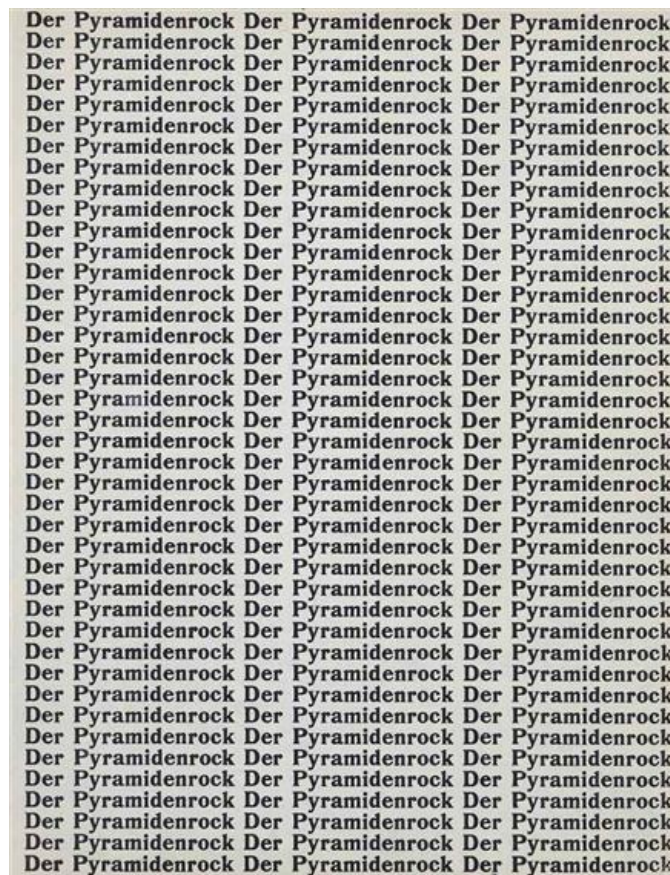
Der Pyramidenrock Der Pyramidenrock Der Pyramidenrock
Der Pyramidenrock Der Pyramidenrock Der Pyramidenrock
Der Pyramidenrock Der Pyramidenrock Der Pyramidenrock
Der Pyramidenrock Der Pyramidenrock Der Pyramidenrock
Der Pyramidenrock Der Pyramidenrock Der Pyramidenrock
Der Pyramidenrock Der Pyramidenrock Der Pyramidenrock
Der Pyramidenrock Der Pyramidenrock Der Pyramidenrock
Der Pyramidenrock Der Pyramidenrock Der Pyramidenrock
Der Pyramidenrock Der Pyramidenrock Der Pyramidenrock
Der Pyramidenrock Der Pyramidenrock Der Pyramidenrock
Der Pyramidenrock Der Pyramidenrock Der Pyramidenrock
Der Pyramidenrock Der Pyramidenrock Der Pyramidenrock
Der Pyramidenrock Der Pyramidenrock Der Pyramidenrock
Der Pyramidenrock Der Pyramidenrock Der Pyramidenrock
Der Pyramidenrock Der Pyramidenrock Der Pyramidenrock
Der Pyramidenrock Der Pyramidenrock Der Pyramidenrock
Der Pyramidenrock Der Pyramidenrock Der Pyramidenrock
Der Pyramidenrock Der Pyramidenrock Der Pyramidenrock
Der Pyramidenrock Der Pyramidenrock Der Pyramidenrock
Der Pyramidenrock Der Pyramidenrock Der Pyramidenrock
Der Pyramidenrock Der Pyramidenrock Der Pyramidenrock
Der Pyramidenrock Der Pyramidenrock Der Pyramidenrock
Der Pyramidenrock Der Pyramidenrock Der Pyramidenrock
Der Pyramidenrock Der Pyramidenrock Der Pyramidenrock
Der Pyramidenrock Der Pyramidenrock Der Pyramidenrock
Der Pyramidenrock Der Pyramidenrock Der Pyramidenrock
Der Pyramidenrock Der Pyramidenrock Der Pyramidenrock
Der Pyramidenrock Der Pyramidenrock Der Pyramidenrock
Der Pyramidenrock Der Pyramidenrock Der Pyramidenrock
Der Pyramidenrock Der Pyramidenrock Der Pyramidenrock
Der Pyramidenrock Der Pyramidenrock Der Pyramidenrock
Der Pyramidenrock Der Pyramidenrock Der Pyramidenrock
Der Pyramidenrock Der Pyramidenrock Der Pyramidenrock
Der Pyramidenrock Der Pyramidenrock Der Pyramidenrock
Der Pyramidenrock Der Pyramidenrock Der Pyramidenrock
Der Pyramidenrock Der Pyramidenrock Der Pyramidenrock
Der Pyramidenrock Der Pyramidenrock Der Pyramidenrock
Der Pyramidenrock Der Pyramidenrock Der Pyramidenrock
Der Pyramidenrock Der Pyramidenrock Der Pyramidenrock
Der Pyramidenrock Der Pyramidenrock Der Pyramidenrock
Der Pyramidenrock Der Pyramidenrock Der Pyramidenrock